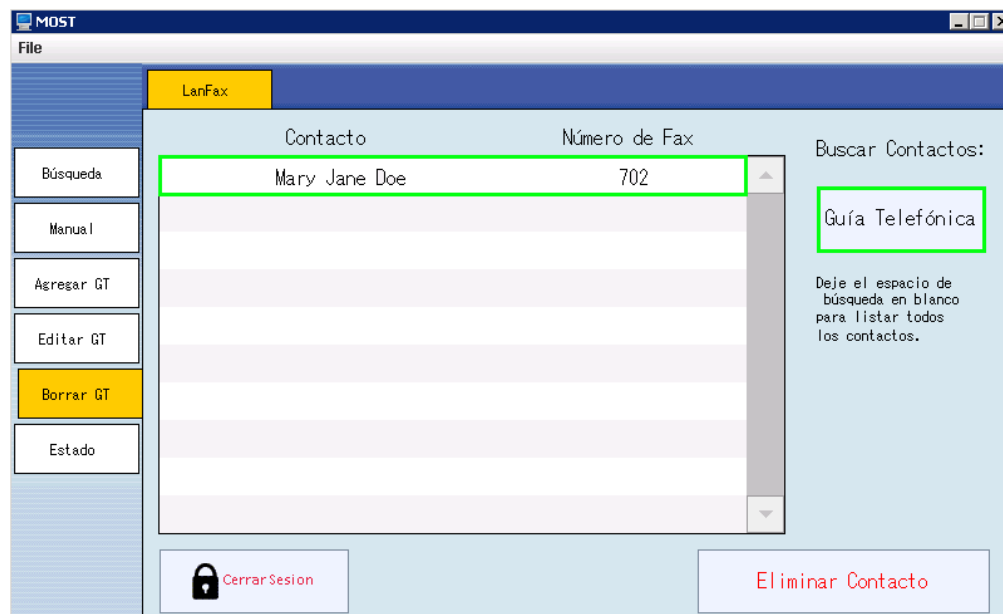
MOST
File

LanFax

Búsqueda
Manual
Agregar GT
Editar GT
Borrar GT
Estado

| Contacto | Número de Fax |
|---|---|
| Mary Jane Doe | 702 |

Buscar Contactos:

Guía Telefónica

Deje el espacio de búsqueda en blanco para listar todos los contactos.

Cerrar Sesion

Eliminar Contacto